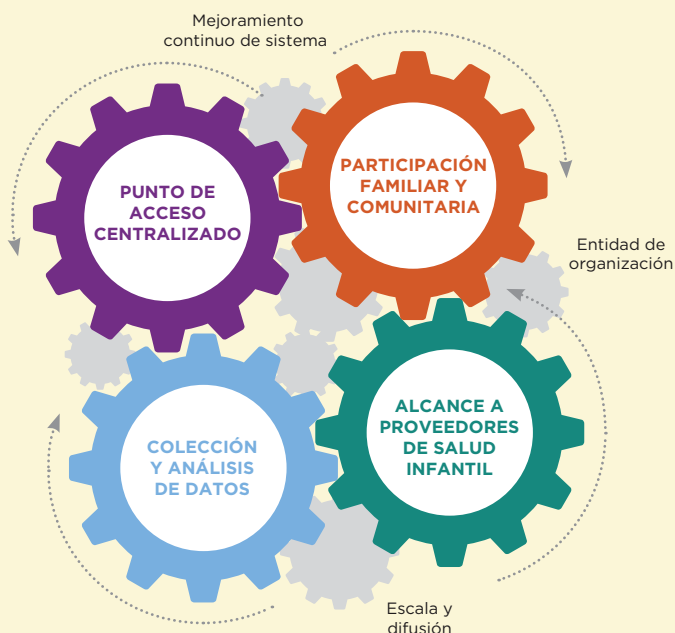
Mejoramiento continuo de sistema

PUNTO DE ACCESO CENTRALIZADO

PARTICIPACIÓN FAMILIAR Y COMUNITARIA

Entidad de organización

ALCANCE A PROVEEDORES DE SALUD INFANTIL

COLECCIÓN Y ANÁLISIS DE DATOS

Escala y difusión